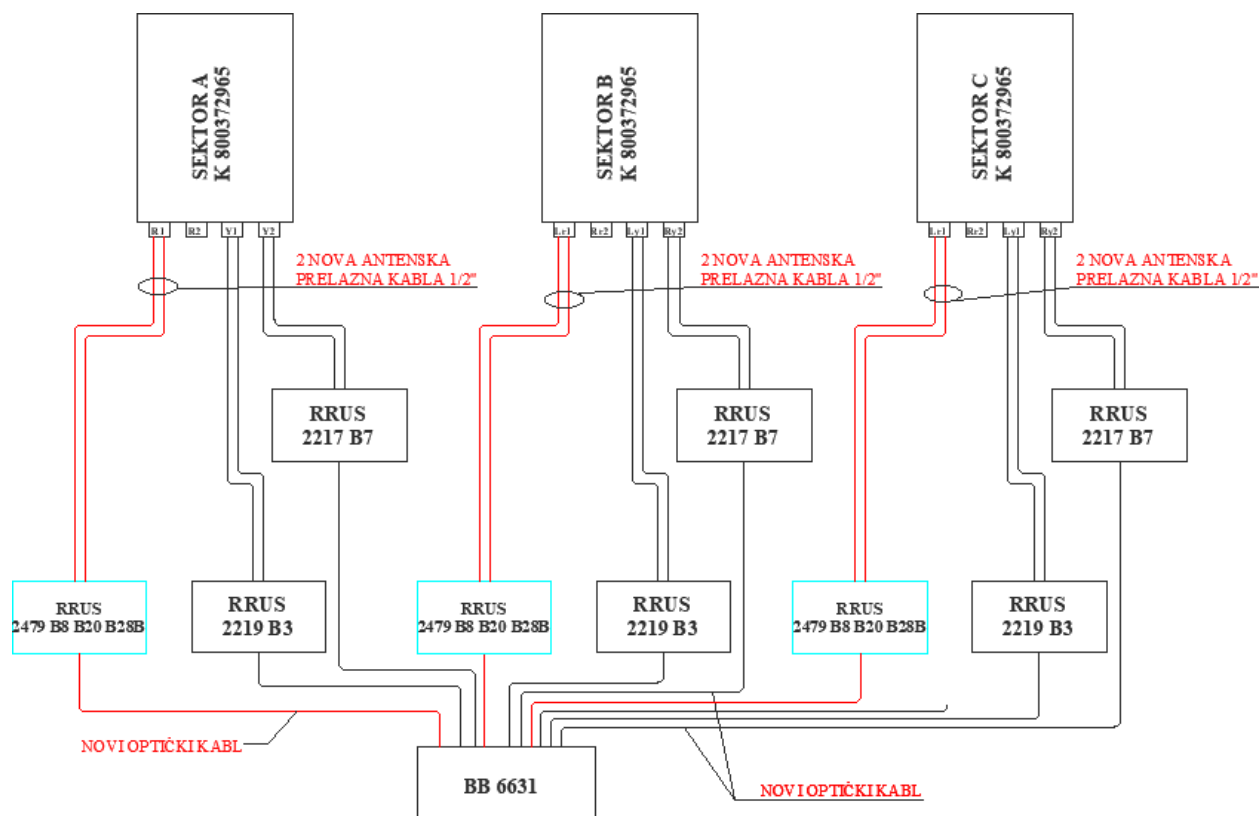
SEKTOR A
K 800372965

R1 R2 Y1 Y2

2 NOVA ANTENSKA
PRELAZNA KABLA 1/2"

RRUS
2217 B7

RRUS
2479 B8 B20 B28B

RRUS
2219 B3

SEKTOR B
K 800372965

Lr1 Rr2 Ly1 Ry2

2 NOVA ANTENSKA
PRELAZNA KABLA 1/2"

RRUS
2217 B7

RRUS
2479 B8 B20 B28B

RRUS
2219 B3

SEKTOR C
K 800372965

Lr1 Rr2 Ly1 Ry2

2 NOVA ANTENSKA
PRELAZNA KABLA 1/2"

RRUS
2217 B7

RRUS
2479 B8 B20 B28B

RRUS
2219 B3

NOVI OPTIČKI KABL

BB 6631

NOVI OPTIČKI KABL